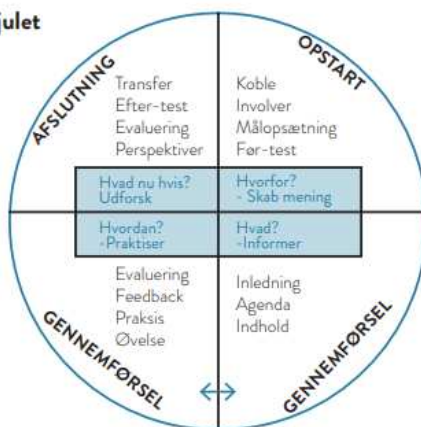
julet

AFSLUTNING

Transfer
Efter-test
Evaluering
Perspektiver

OPSTART

Koble
Involver
Målopsætning
Før-test

Hvad nu hvis?
Udforsk

Hvorfor?
- Skab mening

Hvordan?
-Praktiser

Hvad?
-Informer

Evaluering
Feedback
Praksis
Øvelse

Inledning
Agenda
Indhold

GENNEMFØRSEL

GENNEMFØRSEL